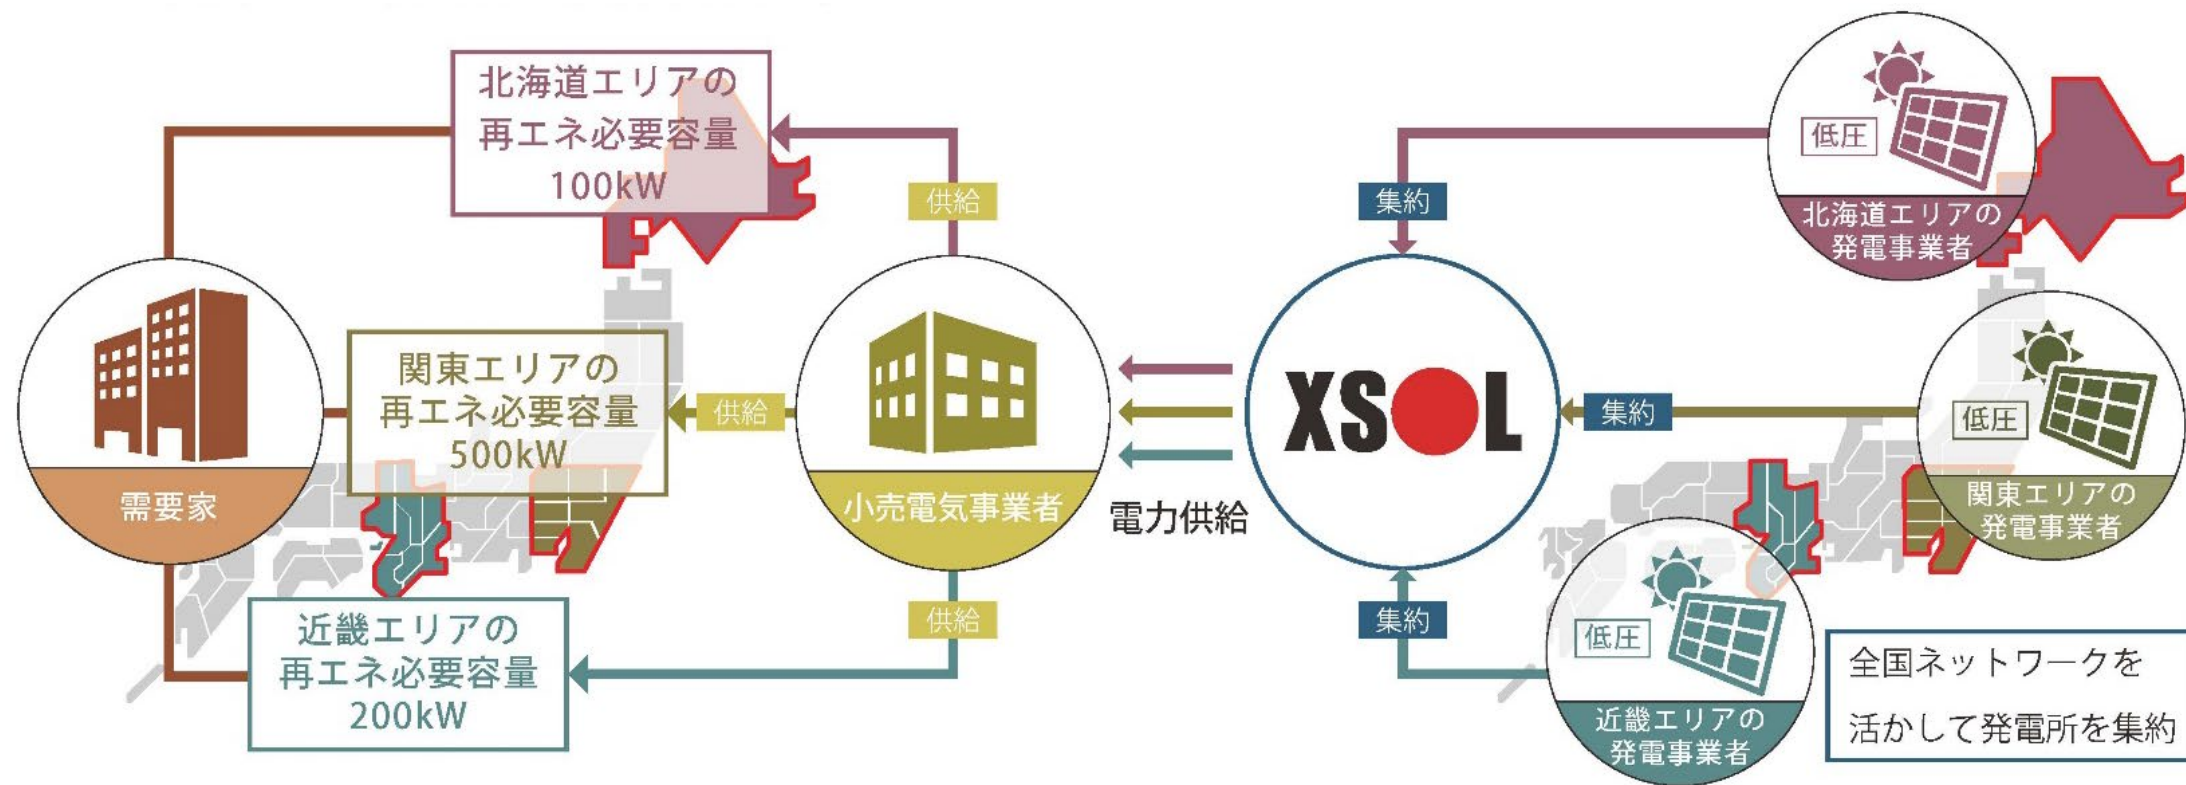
北海道エリアの
再エネ必要容量
100kW

供給

集約

低圧

北海道エリアの
発電事業者

需要家

関東エリアの
再エネ必要容量
500kW

供給

小売電気事業者

電力供給

XSOL

集約

低圧

関東エリアの
発電事業者

供給

集約

近畿エリアの
再エネ必要容量
200kW

低圧

近畿エリアの
発電事業者

全国ネットワークを
活かして発電所を集約